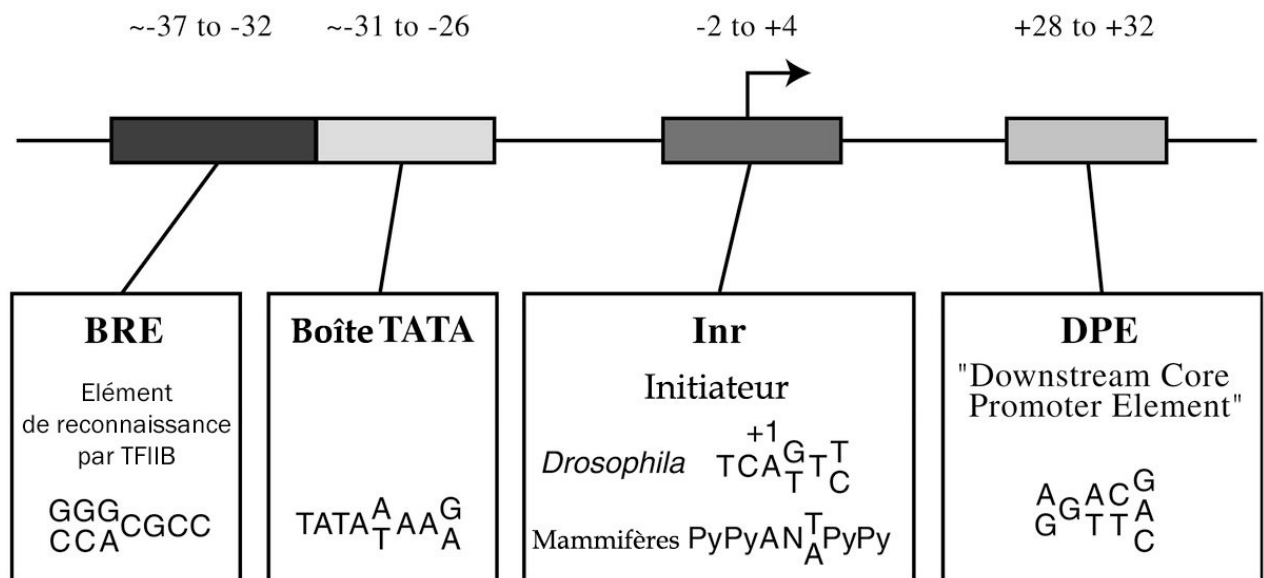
~-37 to -32 ~-31 to -26 -2 to +4 +28 to +32

BRE

Elément de reconnaissance par TFIIB

$^{GGG}_{CCA}CGCC$

Boîte TATA

$TATA^{A}_{T}AA^{G}_{A}$

Inr

Initiateur

*Drosophila* $\overset{+1}{T}CA^{G}_{T}T^{T}_{C}$

Mammifères $PyPyAN^{T}_{A}PyPy$

DPE

"Downstream Core Promoter Element"

$^{A}_{G}G^{A}_{T}{}^{C}_{T}{}^{G}_{A}{}_{C}$